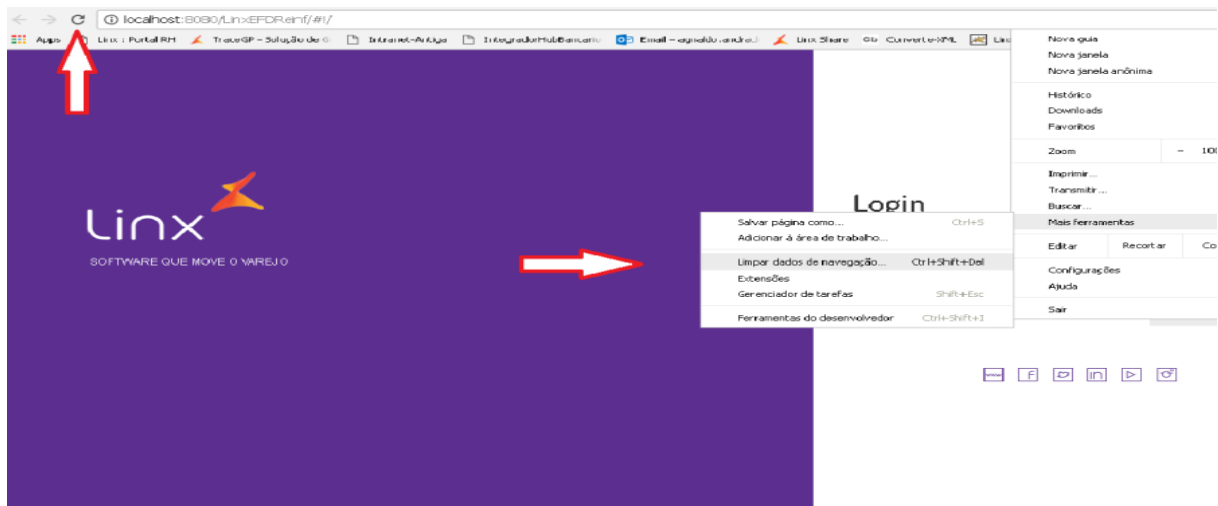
localhost:8080/LinxEFDR.einf/#!/

Apps | Linx : Portal RH | TraceGP – Solução de G | Intranet-Antiga | IntegradorHubBancario | Email – agnaldo.andrad | Linx Share | Converte-XML | Linx

Nova guia
Nova janela
Nova janela anônima

Histórico
Downloads
Favoritos

Zoom – 100

Imprimir...
Transmitir...
Buscar...
Mais ferramentas

Editar | Recortar | Co

Configurações
Ajuda

Sair

Linx
SOFTWARE QUE MOVE O VAREJO

Login

Salvar página como... Ctrl+S
Adicionar à área de trabalho...

Limpar dados de navegação... Ctrl+Shift+Del
Extensões
Gerenciador de tarefas Shift+Esc

Ferramentas do desenvolvedor Ctrl+Shift+I